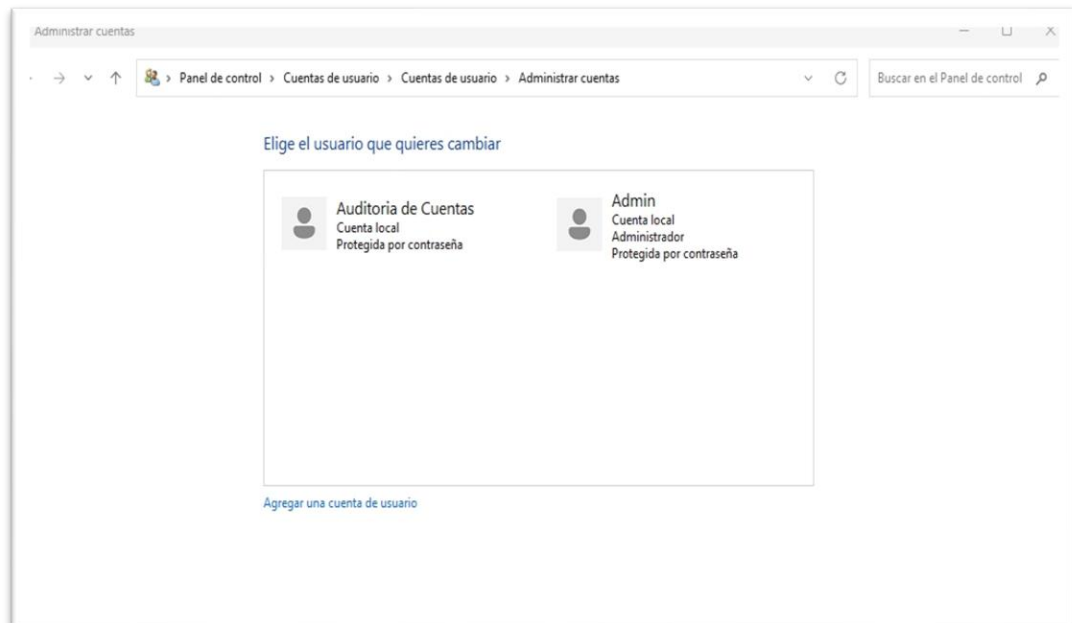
Administrar cuentas

Panel de control > Cuentas de usuario > Cuentas de usuario > Administrar cuentas

Buscar en el Panel de control

Elige el usuario que quieres cambiar

Auditoria de Cuentas
Cuenta local
Protegida por contraseña

Admin
Cuenta local
Administrador
Protegida por contraseña

Agregar una cuenta de usuario